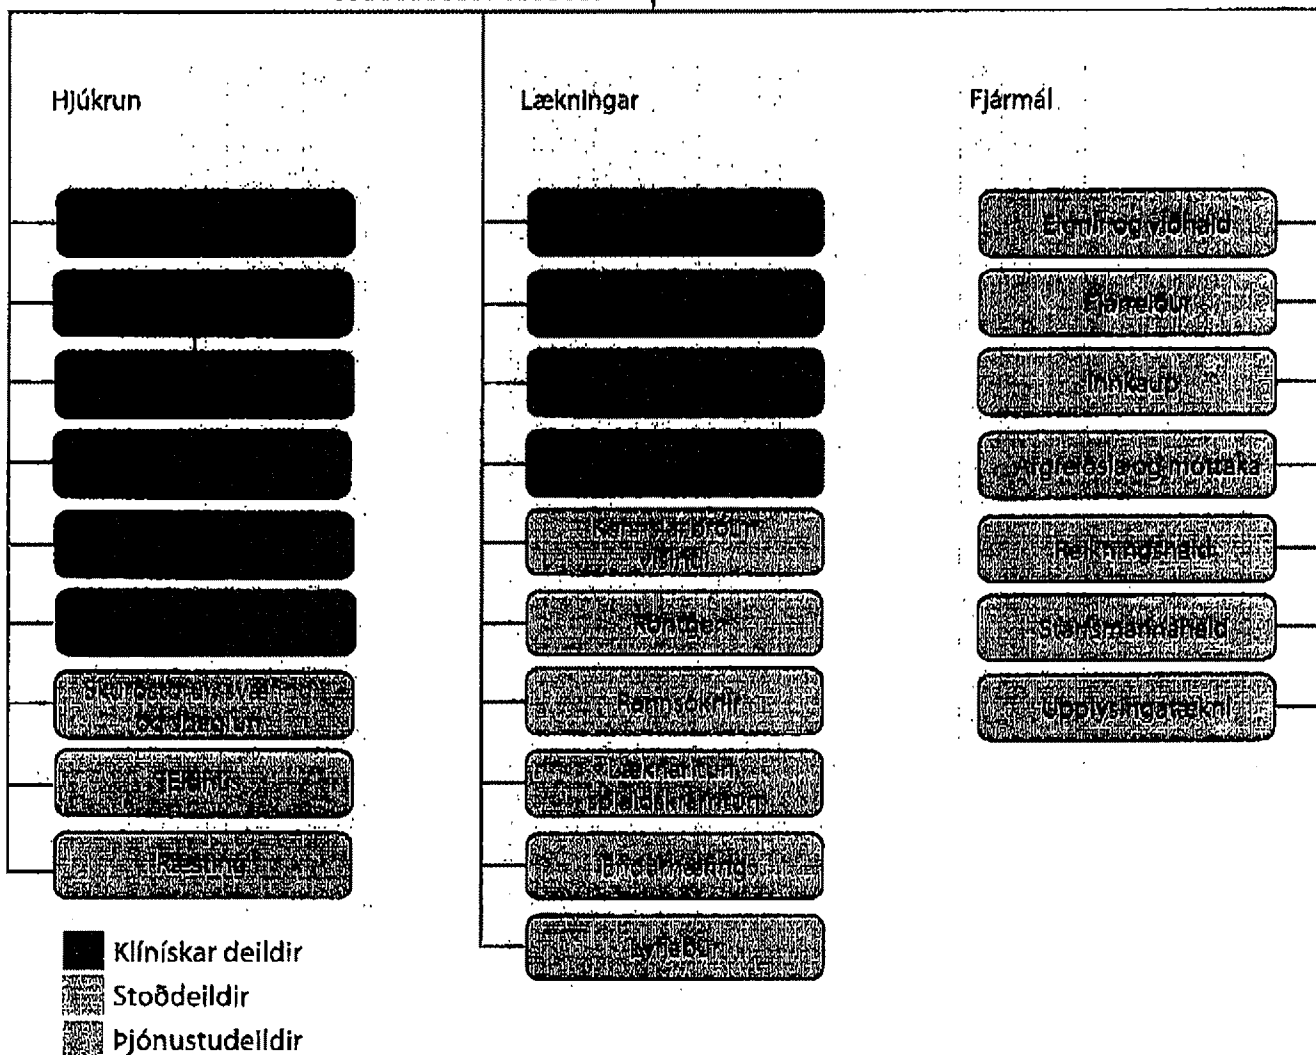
Hjúkrun

Lækningar

Fjármál

Eignir og viðhald

Fjárreiður

Innkaup

Afgreiðsla og móttaka

Reikningshald

Starfsmannahald

Upplýsingatækni

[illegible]

Röntgen

Rannsóknir

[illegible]

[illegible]

Lyfjabúr

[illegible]

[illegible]

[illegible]

Klínískar deildir

Stoðdeildir

Þjónustudeildir